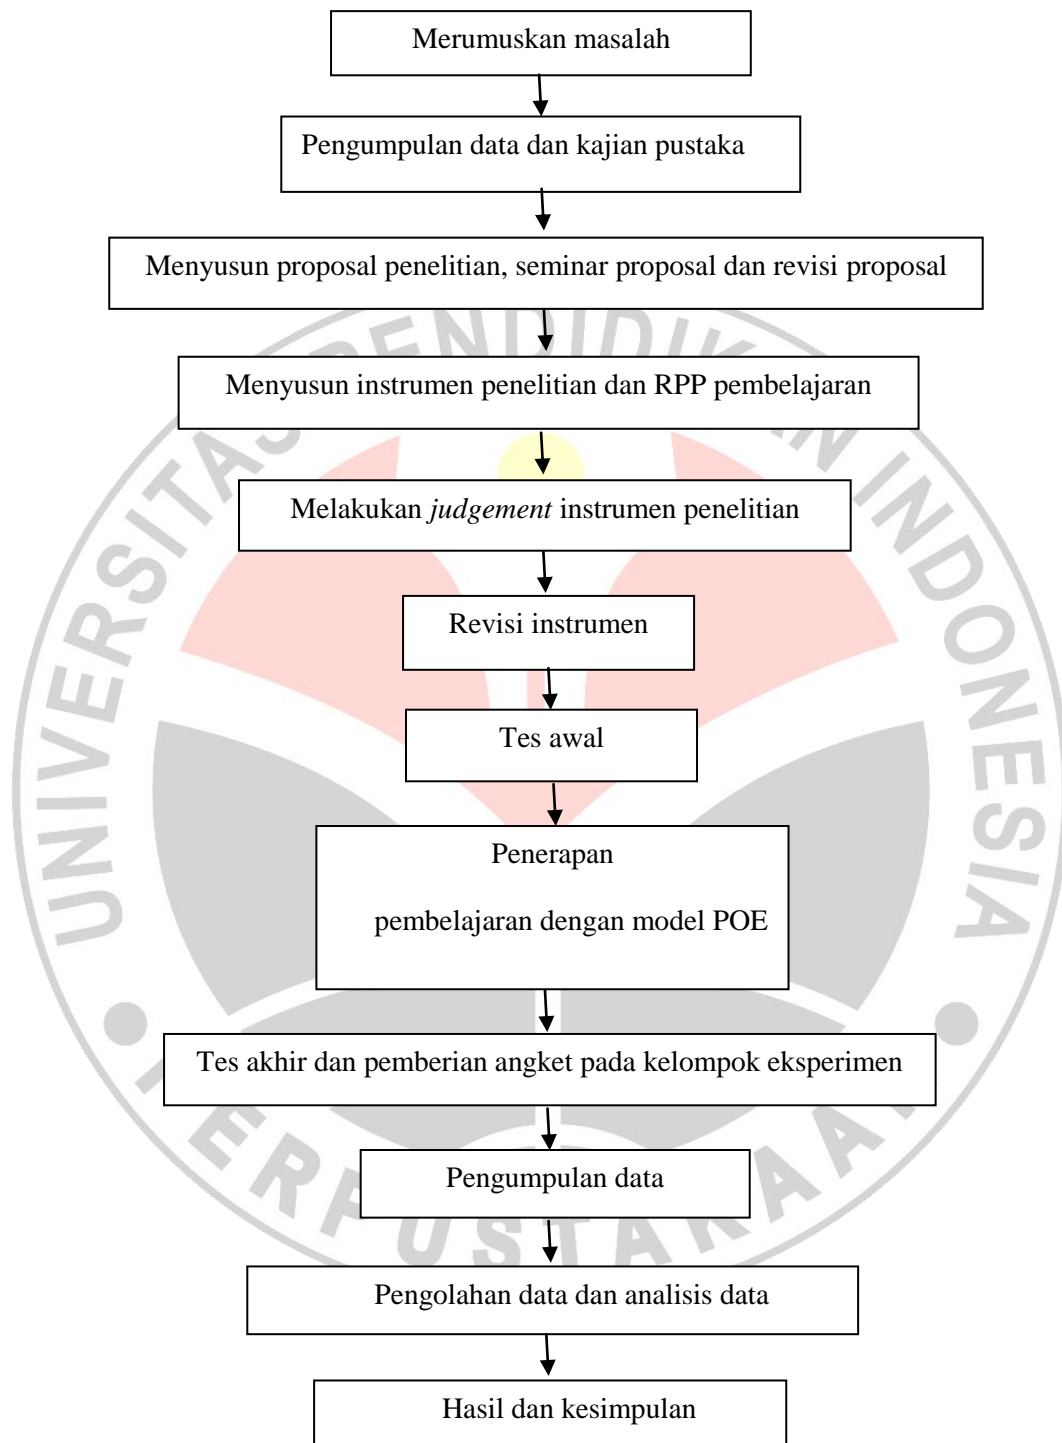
Merumuskan masalah

Pengumpulan data dan kajian pustaka

Menyusun proposal penelitian, seminar proposal dan revisi proposal

Menyusun instrumen penelitian dan RPP pembelajaran

Melakukan *judgement* instrumen penelitian

Revisi instrumen

Tes awal

Penerapan

pembelajaran dengan model POE

Tes akhir dan pemberian angket pada kelompok eksperimen

Pengumpulan data

Pengolahan data dan analisis data

Hasil dan kesimpulan

UNIVERSITAS PENDIDIKAN INDONESIA

PERPUSTAKAAN